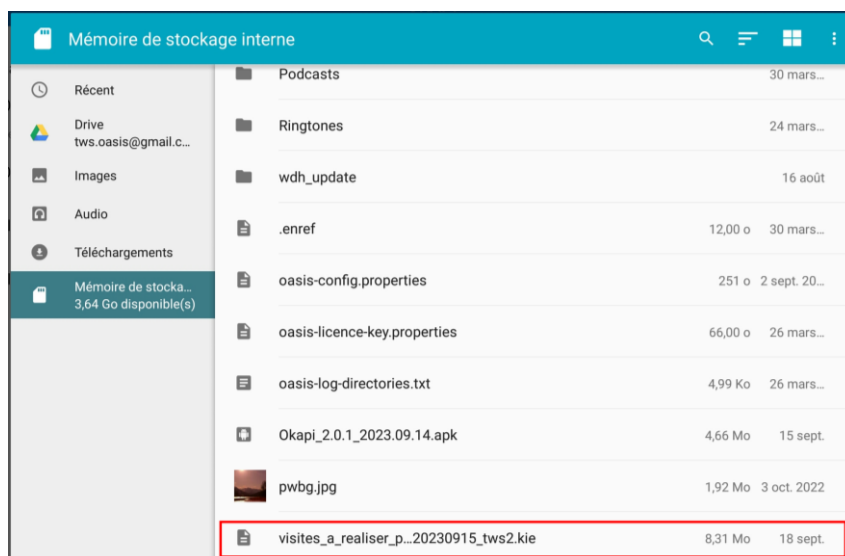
Mémoire de stockage interne

Récent

Drive
tws.oasis@gmail.c...

Images

Audio

Téléchargements

Mémoire de stocka...
3,64 Go disponible(s)

| Nom | Taille | Date |
|---|---|---|
| Podcasts | | 30 mars... |
| Ringtones | | 24 mars... |
| wdh_update | | 16 août |
| .enref | 12,00 o | 30 mars... |
| oasis-config.properties | 251 o | 2 sept. 20... |
| oasis-licence-key.properties | 66,00 o | 26 mars... |
| oasis-log-directories.txt | 4,99 Ko | 26 mars... |
| Okapi_2.0.1_2023.09.14.apk | 4,66 Mo | 15 sept. |
| pwbg.jpg | 1,92 Mo | 3 oct. 2022 |
| visites_a_realiser_p...20230915_tws2.kie | 8,31 Mo | 18 sept. |